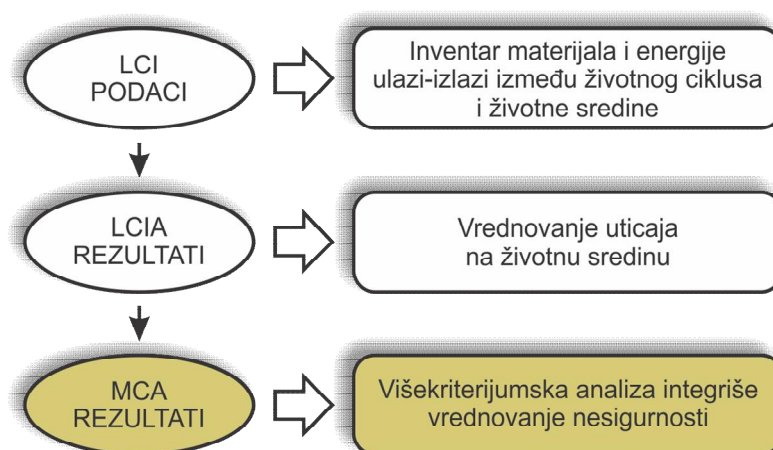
LCI PODACI

Inventar materijala i energije ulazi-izlazi između životnog ciklusa i životne sredine

LCIA REZULTATI

Vrednovanje uticaja na životnu sredinu

MCA REZULTATI

Višekriterijumska analiza integriše vrednovanje nesigurnosti